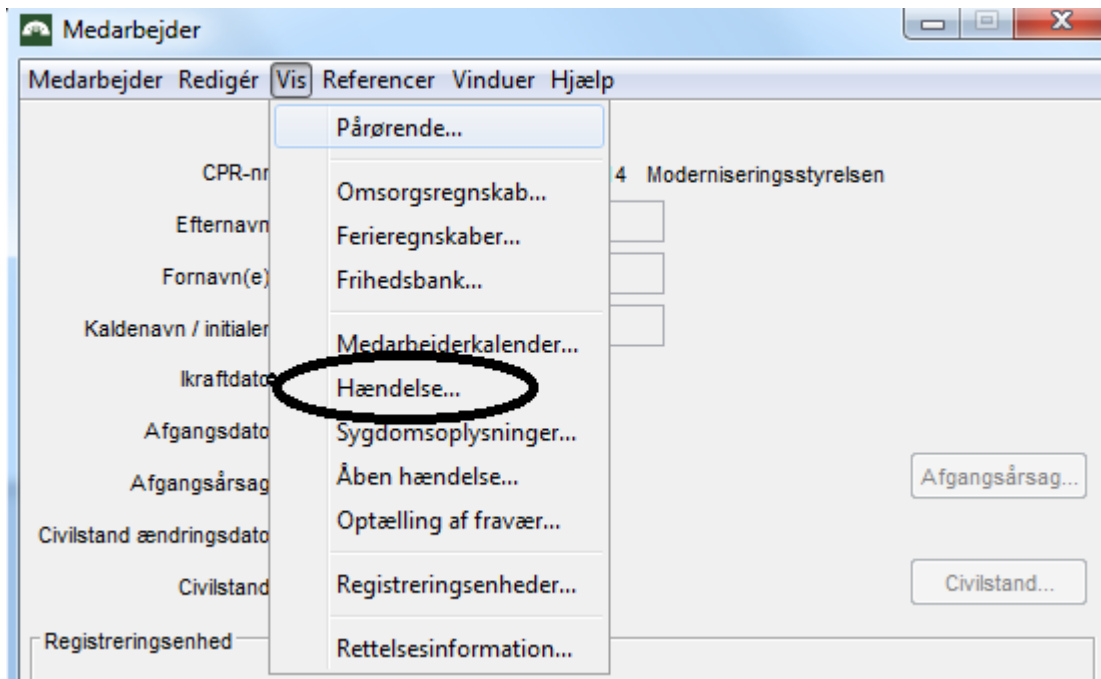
Medarbejder

Medarbejder Redigér Vis Referencer Vinduer Hjælp

Pårørende...

Omsorgsregnskab...
Ferieregnskaber...
Frihedsbank...

Medarbejderkalender...
Hændelse...
Sygdomsoplysninger...
Åben hændelse...
Optælling af fravær...

Registreringsenheder...

Rettelsesinformation...

CPR-nr
Efternavn
Fornavn(e)
Kaldenavn / initialer
Ikraftdato
Afgangsdato
Afgangsårsag
Civilstand ændringsdato
Civilstand
Registreringsenhed

4 Moderniseringsstyrelsen

Afgangsårsag...
Civilstand...